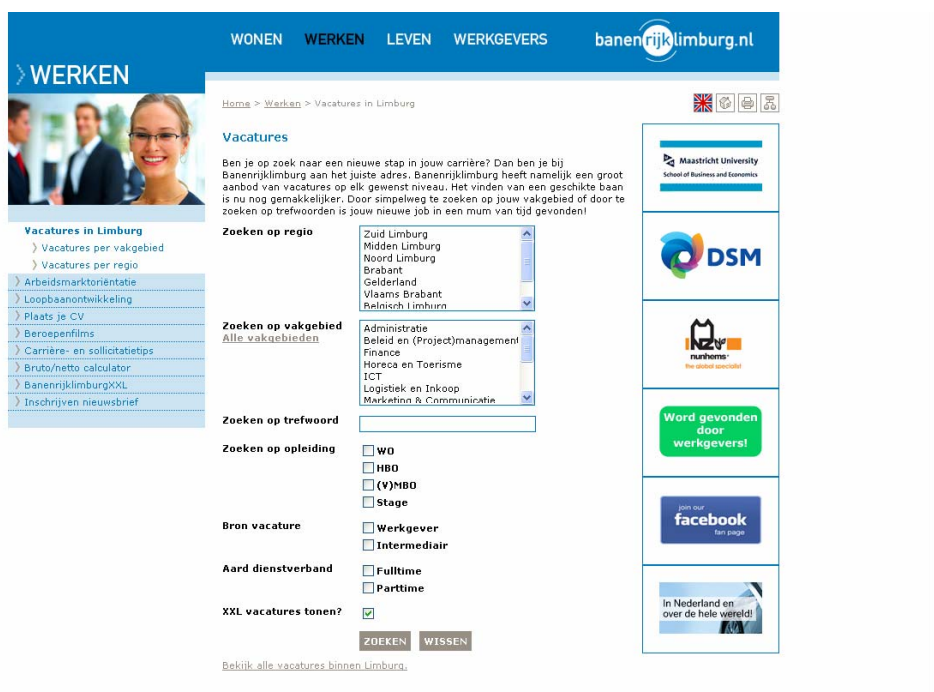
WONEN WERKEN LEVEN WERKGEVERS

banenrijklimburg.nl

WERKEN

Vacatures in Limburg
Vacatures per vakgebied
Vacatures per regio
Arbeidsmarktoriëntatie
Loopbaanontwikkeling
Plaats je CV
Beroepenfilms
Carrière- en sollicitatietips
Bruto/netto calculator
BanenrijklimburgXXL
Inschrijven nieuwsbrief

Home > Werken > Vacatures in Limburg

Vacatures

Ben je op zoek naar een nieuwe stap in jouw carrière? Dan ben je bij Banenrijklimburg aan het juiste adres. Banenrijklimburg heeft namelijk een groot aanbod van vacatures op elk gewenst niveau. Het vinden van een geschikte baan is nu nog gemakkelijker. Door simpelweg te zoeken op jouw vakgebied of door te zoeken op trefwoorden is jouw nieuwe job in een mum van tijd gevonden!

Zoeken op regio
Zuid Limburg
Midden Limburg
Noord Limburg
Brabant
Gelderland
Vlaams Brabant
Belgisch Limburg

Zoeken op vakgebied
Alle vakgebieden
Administratie
Beleid en (Project)management
Finance
Horeca en Toerisme
ICT
Logistiek en Inkoop
Marketing & Communicatie

Zoeken op trefwoord

Zoeken op opleiding
WO
HBO
(V)MBO
Stage

Bron vacature
Werkgever
Intermediair

Aard dienstverband
Fulltime
Parttime

XXL vacatures tonen?

ZOEKEN WISSEN

Bekijk alle vacatures binnen Limburg.

Maastricht University
School of Business and Economics

DSM

nunhems
the global specialist

Word gevonden door werkgevers!

join our
facebook
fan page

In Nederland en over de hele wereld!